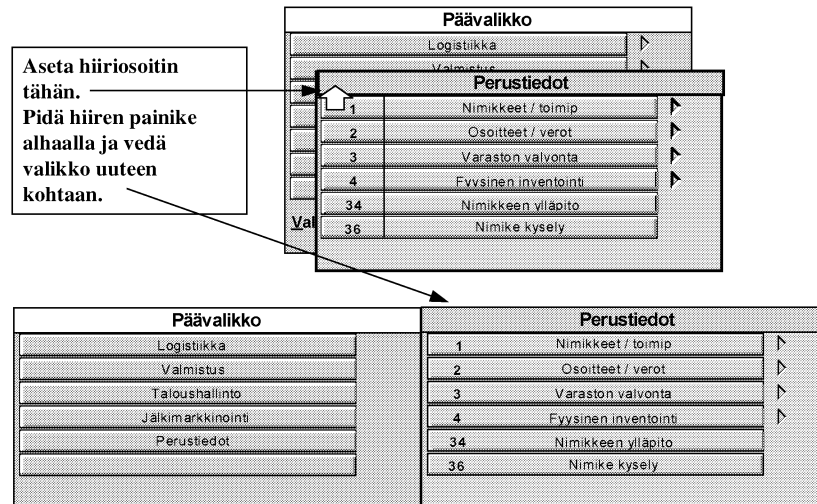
Päävalikko

Logistiikka

Valmistus

Aseta hiiriosoitin tähän.
Pidä hiiren painike alhaalla ja vedä valikko uuteen kohtaan.

Val

Perustiedot

| | |
|---|---|
| 1 | Nimikkeet / toimip |
| 2 | Osoitteet / verot |
| 3 | Varaston valvonta |
| 4 | Fyysinen inventointi |
| 34 | Nimikkeen ylläpito |
| 36 | Nimike kysely |

Päävalikko

Logistiikka

Valmistus

Taloushallinto

Jälkimarkkinointi

Perustiedot

Perustiedot

| | |
|---|---|
| 1 | Nimikkeet / toimip |
| 2 | Osoitteet / verot |
| 3 | Varaston valvonta |
| 4 | Fyysinen inventointi |
| 34 | Nimikkeen ylläpito |
| 36 | Nimike kysely |